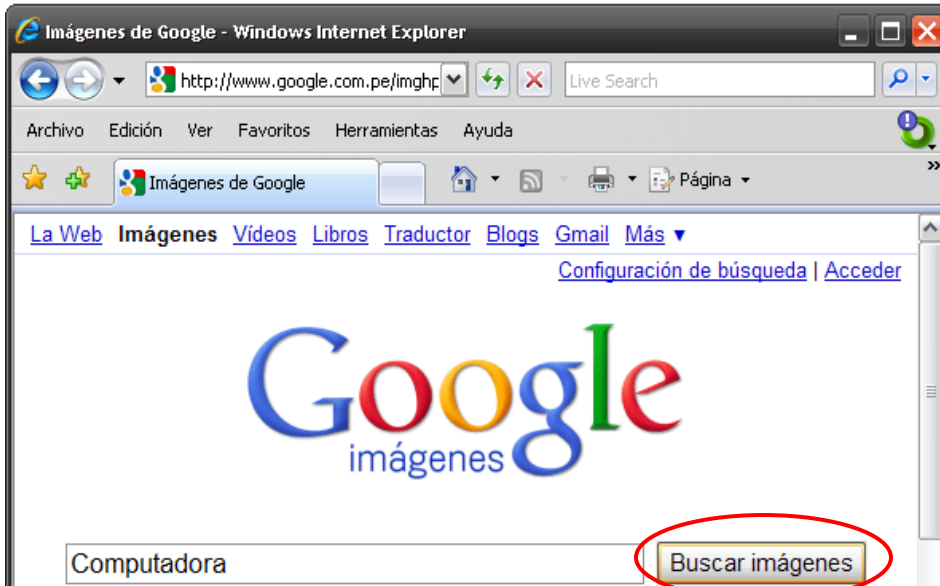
Imágenes de Google - Windows Internet Explorer

http://www.google.com.pe/imghp

Live Search

Archivo Edición Ver Favoritos Herramientas Ayuda

Imágenes de Google

Página

La Web Imágenes Vídeos Libros Traductor Blogs Gmail Más ▼

Configuración de búsqueda | Acceder

Google
imágenes

Computadora

Buscar imágenes